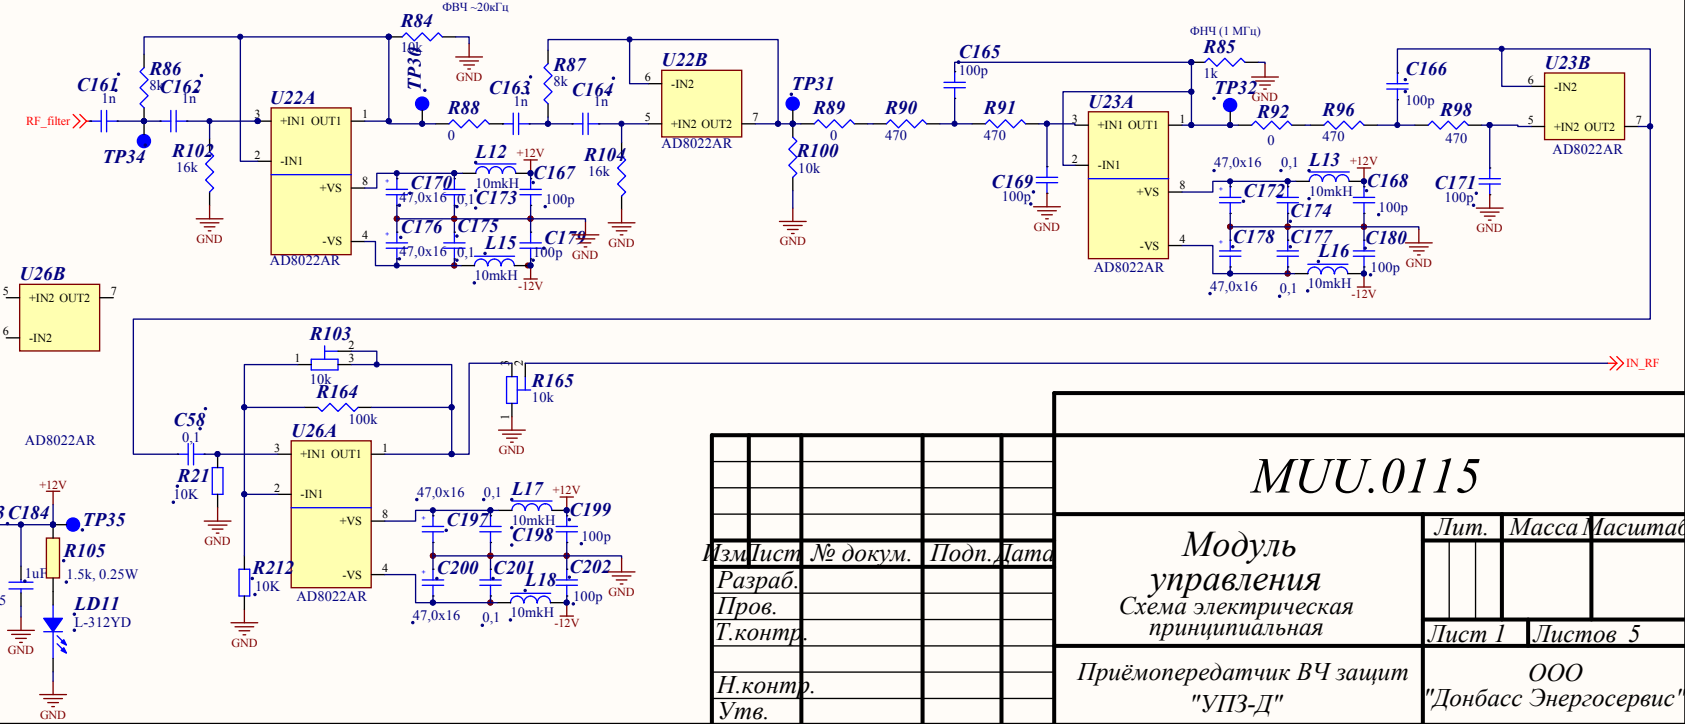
ФВЧ ~20кГц
R84
10k
GND
C161
1n
R86
8k
C162
1n
RF_filter
TP34
U22A
3
+IN1 OUT1
1
2
-IN1
R102
16k
GND
8
+VS
4
-VS
AD8022AR
TP30
R88
0
C163
1n
R87
8k
C164
1n
U22B
6
-IN2
5
+IN2 OUT2
7
AD8022AR
C170
47,0x16
0,1
C173
C176
47,0x16
0,1
C175
L12
+12V
10mkH
C167
100p
L15
10mkH
-12V
C179
100p
GND
R104
16k
GND
TP31
R89
0
R100
10k
GND
R90
470
C165
100p
R91
470
C169
100p
GND
ФНЧ (1 МГц)
R85
1k
GND
U23A
3
+IN1 OUT1
1
2
-IN1
8
+VS
4
-VS
AD8022AR
TP32
R92
0
R96
470
47,0x16
0,1
L13
+12V
10mkH
C168
C172
C174
100p
C178
C177
L16
C180
47,0x16
0,1
10mkH
100p
-12V
GND
C166
100p
R98
470
C171
100p
GND
U23B
6
-IN2
5
+IN2 OUT2
7
AD8022AR
U26B
5
+IN2 OUT2
7
6
-IN2
AD8022AR
R103
2
1
3
10k
R164
100k
R165
10k
GND
IN_RF
C58
0,1
R21
10K
GND
U26A
3
+IN1 OUT1
1
2
-IN1
8
+VS
4
-VS
AD8022AR
R212
10K
GND
47,0x16
0,1
L17
+12V
10mkH
C199
C197
C198
100p
C200
C201
L18
C202
47,0x16
0,1
10mkH
100p
-12V
GND
+12V
3 C184
1uF
5
GND
TP35
R105
1.5k, 0.25W
LD11
L-312YD
GND
MUU.0115
Модуль управления
Схема электрическая принципиальная
Лит.
Масса
Масштаб
Изм
Лист
№ докум.
Подп.
Дата
Разраб.
Пров.
Т.контр.
Н.контр.
Утв.
Лист 1
Листов 5
Приёмопередатчик ВЧ защит "УПЗ-Д"
ООО "Донбасс Энергосервис"